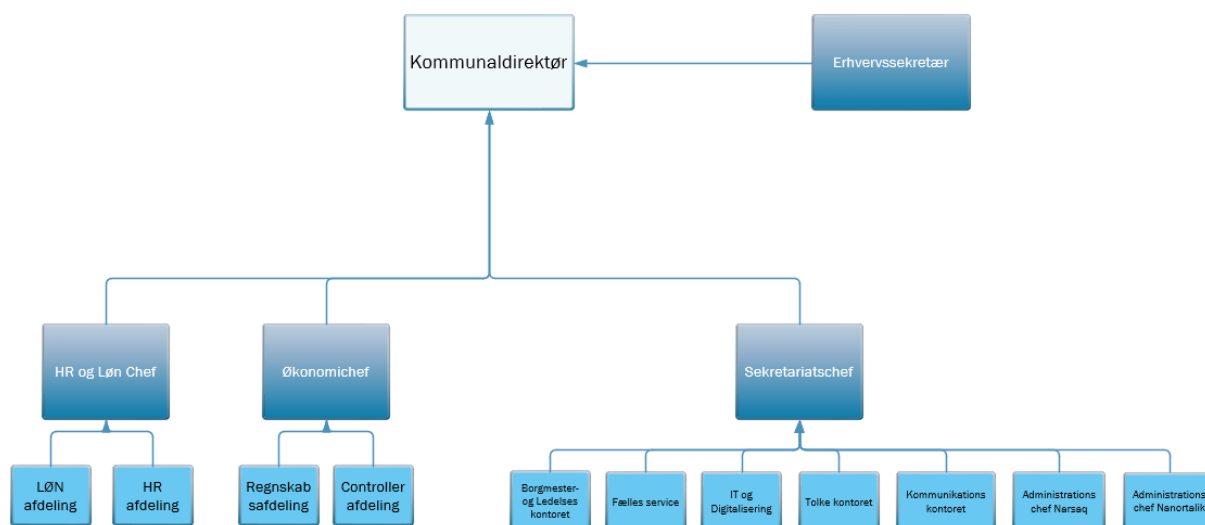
Kommunaldirektør

Erhvervssekretær

HR og Løn Chef

Økonomichef

Sekretariatschef

LØN afdeling

HR afdeling

Regnskab safdeling

Controller afdeling

Borgmester- og Ledelses kontoret

Fælles service

IT og Digitalisering

Tolke kontoret

Kommunikations kontoret

Administrations chef Narsaq

Administrations chef Nanortalik